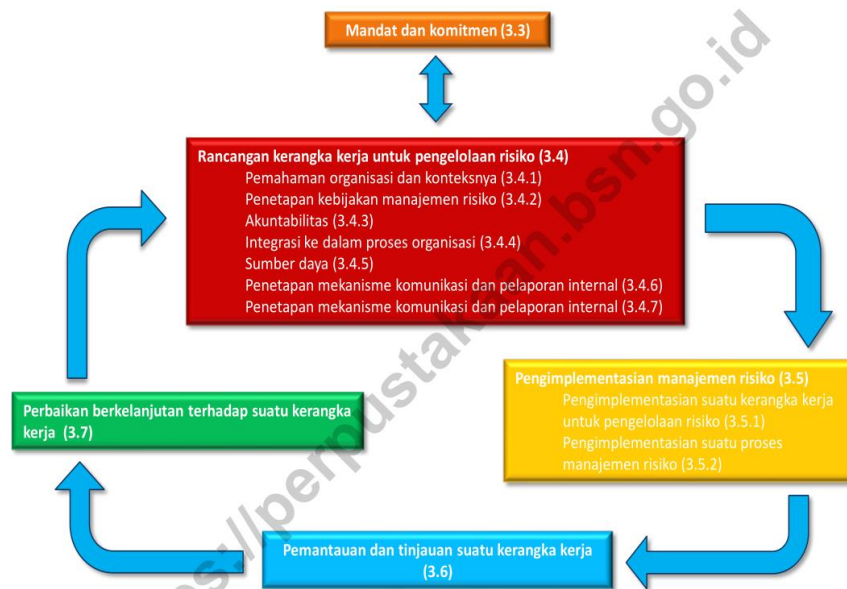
Mandat dan komitmen (3.3)

Rancangan kerangka kerja untuk pengelolaan risiko (3.4)
Pemahaman organisasi dan konteksnya (3.4.1)
Penetapan kebijakan manajemen risiko (3.4.2)
Akuntabilitas (3.4.3)
Integrasi ke dalam proses organisasi (3.4.4)
Sumber daya (3.4.5)
Penetapan mekanisme komunikasi dan pelaporan internal (3.4.6)
Penetapan mekanisme komunikasi dan pelaporan internal (3.4.7)

Pengimplementasian manajemen risiko (3.5)
Pengimplementasian suatu kerangka kerja untuk pengelolaan risiko (3.5.1)
Pengimplementasian suatu proses manajemen risiko (3.5.2)

Perbaikan berkelanjutan terhadap suatu kerangka kerja (3.7)

Pemantauan dan tinjauan suatu kerangka kerja (3.6)

https://perpustakaan.bsn.go.id